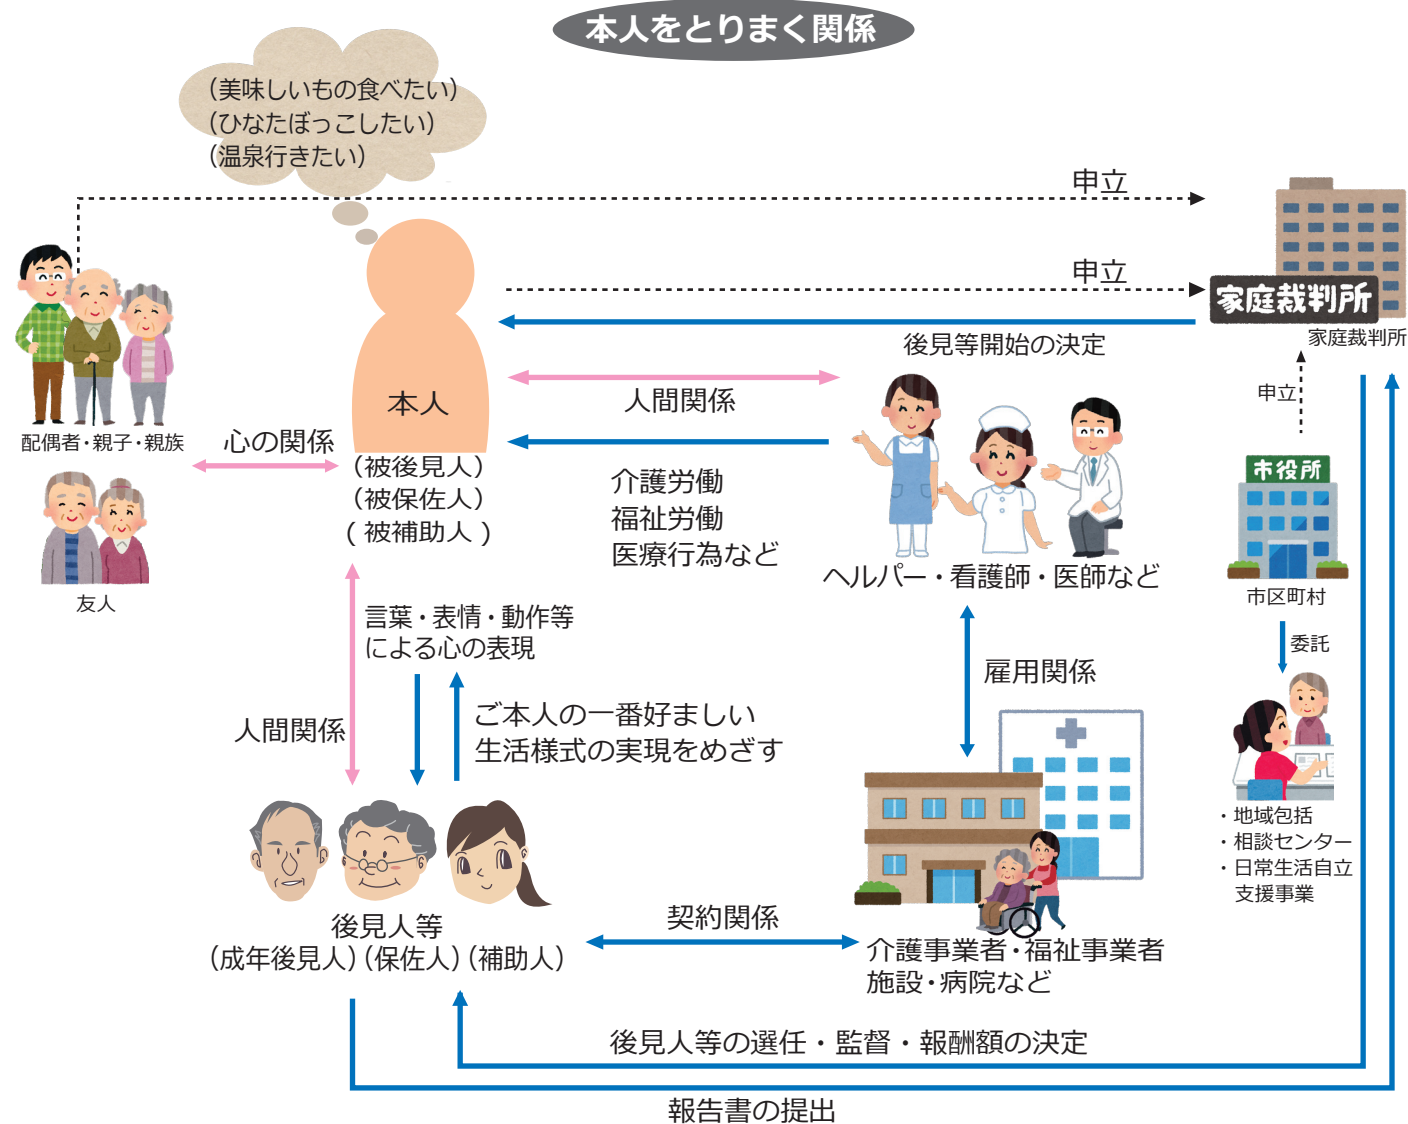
本人をとりまく関係

(美味しいもの食べたい)
(ひなたぼっこしたい)
(温泉行きたい)

申立

申立

家庭裁判所
家庭裁判所

後見等開始の決定

配偶者・親子・親族

心の関係

本人
(被後見人)
(被保佐人)
( 被補助人 )

人間関係

介護労働
福祉労働
医療行為など

ヘルパー・看護師・医師など

申立

市役所
市区町村

委託

友人

言葉・表情・動作等
による心の表現

雇用関係

人間関係

ご本人の一番好ましい
生活様式の実現をめざす

・地域包括
・相談センター
・日常生活自立
支援事業

後見人等
(成年後見人)(保佐人)(補助人)

契約関係

介護事業者・福祉事業者
施設・病院など

後見人等の選任・監督・報酬額の決定

報告書の提出